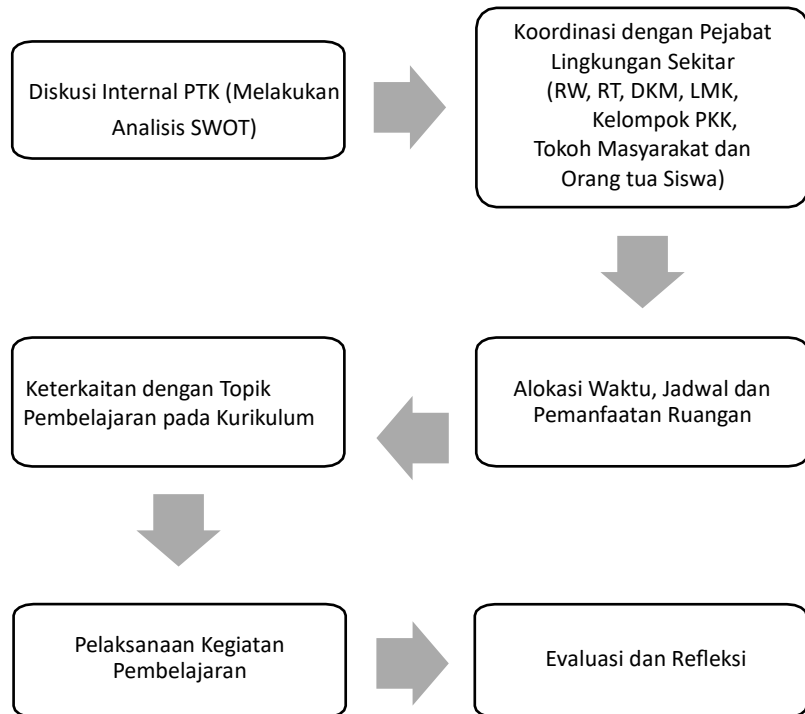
Diskusi Internal PTK (Melakukan Analisis SWOT)

Koordinasi dengan Pejabat Lingkungan Sekitar (RW, RT, DKM, LMK, Kelompok PKK, Tokoh Masyarakat dan Orang tua Siswa)

Alokasi Waktu, Jadwal dan Pemanfaatan Ruangan

Keterkaitan dengan Topik Pembelajaran pada Kurikulum

Pelaksanaan Kegiatan Pembelajaran

Evaluasi dan Refleksi